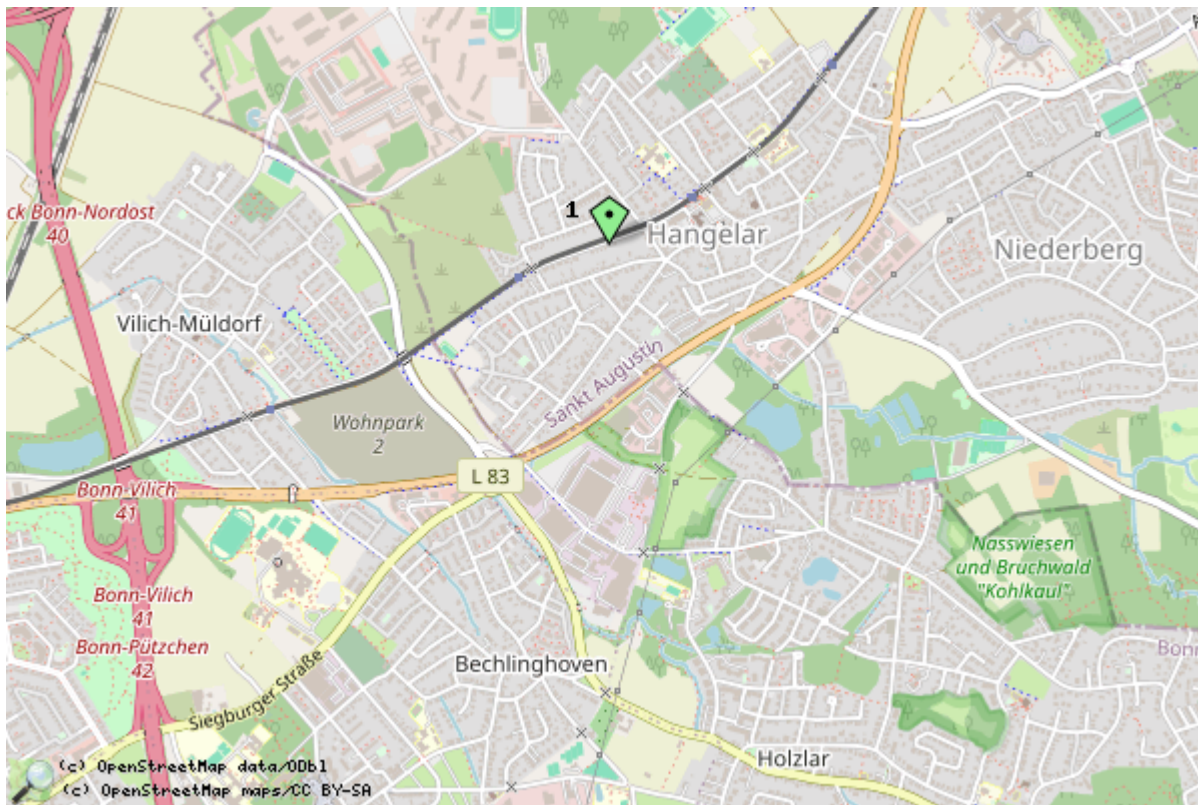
ck Bonn-Nordost
40

1

Hangelar

Niederberg

Vilich-Müldorf

Sankt Augustin

Wohnpark
2

L 83

Bonn-Vilich
41

Bonn-Vilich
41
Bonn-Pützchen
42

Nasswiesen
und Bruchwald
"Kohlkaul"

Bonn

Bechlinghoven

Siegburger Straße

Holzlar

(c) OpenStreetMap data/ODbl
(c) OpenStreetMap maps/CC BY-SA